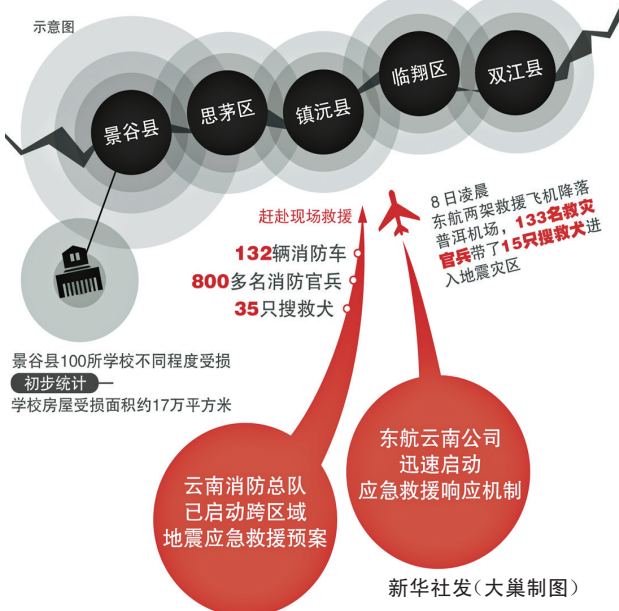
示意图

景谷县

思茅区

镇沅县

临翔区

双江县

8日凌晨东航两架救援飞机降落普洱机场，133名救灾官兵带了15只搜救犬进入地震灾区

赶赴现场救援

132辆消防车

800多名消防官兵

35只搜救犬

景谷县100所学校不同程度受损

初步统计

学校房屋受损面积约17万平方米

东航云南公司迅速启动应急救援响应机制

云南消防总队已启动跨区域地震应急救援预案

新华社发（大巢制图）